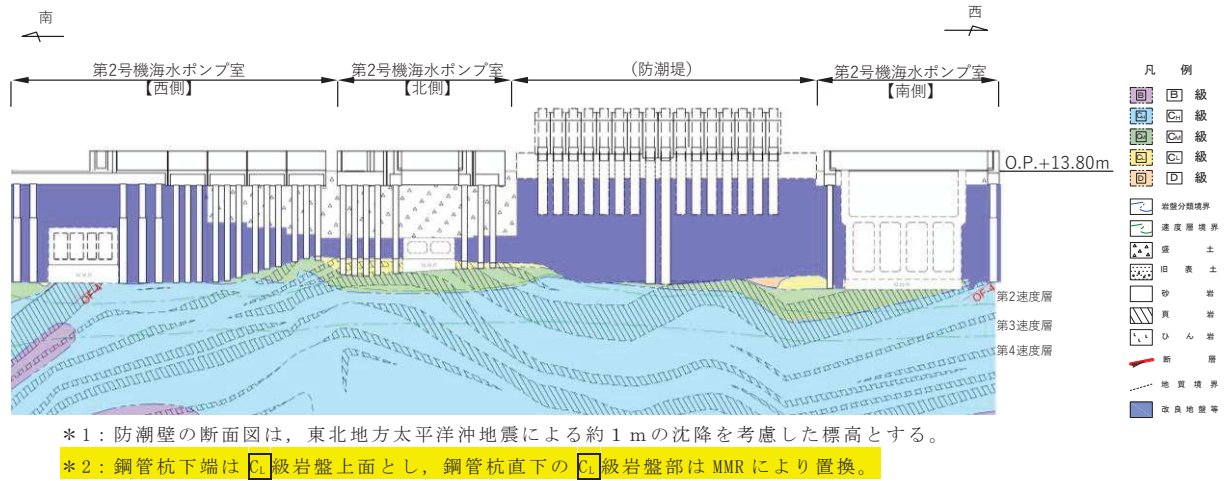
南

西

第2号機海水ポンプ室【西側】

第2号機海水ポンプ室【北側】

（防潮堤）

第2号機海水ポンプ室【南側】

O.P.+13.80m

第2速度層

第3速度層

第4速度層

OF-4

OF-4

凡 例

B 級

$C_H$ 級

$C_M$ 級

$C_L$ 級

D 級

岩盤分類境界

速度層境界

盛 土

旧 表 土

砂 岩

頁 岩

ひ ん 岩

断 層

地 質 境 界

改 良 地 盤 等

＊1：防潮壁の断面図は，東北地方太平洋沖地震による約１ｍの沈降を考慮した標高とする。

＊2：鋼管杭下端は $C_L$ 級岩盤上面とし，鋼管杭直下の $C_L$ 級岩盤部は MMR により置換。